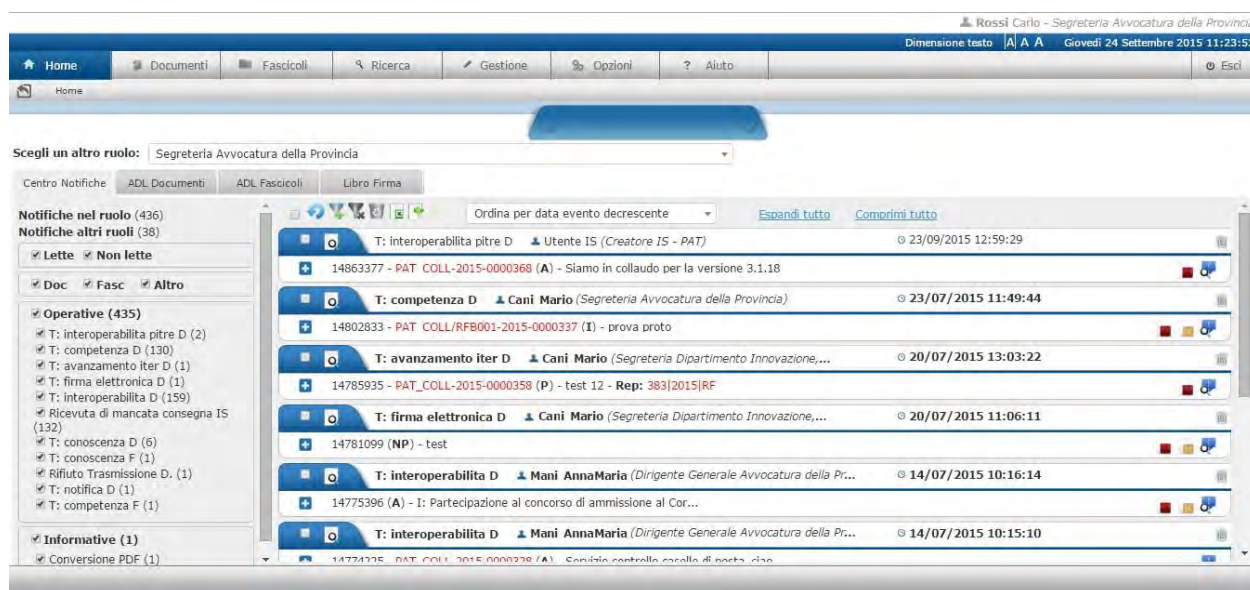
Rossi Carlo - Segreteria Avvocatura della Provincia

Dimensione testo A A A Giovedì 24 Settembre 2015 11:23:5

Home Documenti Fascicoli Ricerca Gestione Opzioni Aiuto Esci

Home

Scegli un altro ruolo: Segreteria Avvocatura della Provincia

Centro Notifiche ADL Documenti ADL Fascicoli Libro Firma

Notifiche nel ruolo (436)
Notifiche altri ruoli (38)

Lette Non lette

Doc Fasc Altro

Operative (435)
T: interoperabilita pitre D (2)
T: competenza D (130)
T: avanzamento iter D (1)
T: firma elettronica D (1)
T: interoperabilita D (159)
Ricevuta di mancata consegna IS (132)
T: conoscenza D (6)
T: conoscenza F (1)
Rifiuto Trasmissione D. (1)
T: notifica D (1)
T: competenza F (1)

Informative (1)
Conversione PDF (1)

Ordina per data evento decrescente Espandi tutto Comprimi tutto

T: interoperabilita pitre D Utente IS (Creatore IS - PAT) 23/09/2015 12:59:29
14863377 - PAT COLL-2015-0000368 (A) - Siamo in collaudo per la versione 3.1.18

T: competenza D Cani Mario (Segreteria Avvocatura della Provincia) 23/07/2015 11:49:44
14802833 - PAT COLL/RFB001-2015-0000337 (I) - prova proto

T: avanzamento iter D Cani Mario (Segreteria Dipartimento Innovazione,... 20/07/2015 13:03:22
14785935 - PAT_COLL-2015-0000358 (P) - test 12 - Rep: 383|2015|RF

T: firma elettronica D Cani Mario (Segreteria Dipartimento Innovazione,... 20/07/2015 11:06:11
14781099 (NP) - test

T: interoperabilita D Mani AnnaMaria (Dirigente Generale Avvocatura della Pr... 14/07/2015 10:16:14
14775396 (A) - I: Partecipazione al concorso di ammissione al Cor...

T: interoperabilita D Mani AnnaMaria (Dirigente Generale Avvocatura della Pr... 14/07/2015 10:15:10
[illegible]